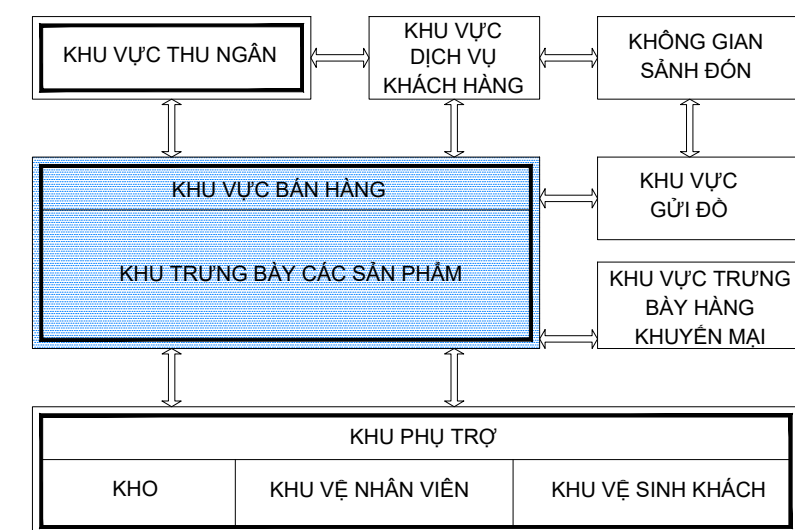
KHU VỰC THU NGÂN

KHU VỰC DỊCH VỤ KHÁCH HÀNG

KHÔNG GIAN SẢNH ĐÓN

KHU VỰC BÁN HÀNG

KHU TRƯNG BÀY CÁC SẢN PHẨM

KHU VỰC GỬI ĐỒ

KHU VỰC TRƯNG BÀY HÀNG KHUYẾN MẠI

| KHU PHỤ TRỢ | | |
|---|---|---|
| KHO | KHU VỆ NHÂN VIÊN | KHU VỆ SINH KHÁCH |